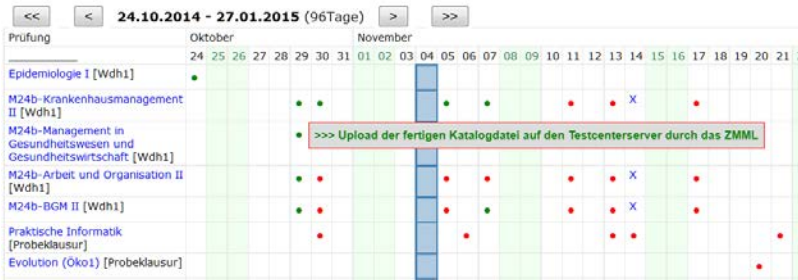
<< < 24.10.2014 - 27.01.2015 (96Tage) > >>

| Prüfung | Oktober 24 | 25 | 26 | 27 | 28 | 29 | 30 | 31 | November 01 | 02 | 03 | 04 | 05 | 06 | 07 | 08 | 09 | 10 | 11 | 12 | 13 | 14 | 15 | 16 | 17 | 18 | 19 | 20 | 21 |
|---|---|---|---|---|---|---|---|---|---|---|---|---|---|---|---|---|---|---|---|---|---|---|---|---|---|---|---|---|---|
| Epidemiologie I [Wdh1] | • | | | | | | | | | | | | | | | | | | | | | | | | | | | | |
| M24b-Krankenhausmanagement II [Wdh1] | | | | | | • | • | | | | | | • | | • | | | | • | | • | X | | | • | | | | |
| M24b-Management in Gesundheitswesen und Gesundheitswirtschaft [Wdh1] | | | | | | • | | | | | | | | | | | | | | | | | | | | | | | |
| M24b-Arbeit und Organisation II [Wdh1] | | | | | | • | • | | | | | | • | | • | | | | • | | • | X | | | • | | | | |
| M24b-BGM II [Wdh1] | | | | | | • | • | | | | | | • | | • | | | | • | | • | X | | | • | | | | |
| Praktische Informatik [Probeklausur] | | | | | | | • | | | | | | | • | | | | | | | • | • | | | | | | | • |
| Evolution (Öko1) [Probeklausur] | | | | | | | | | | | | | | | | | | | | | | | | | | | | • | |

>>> Upload der fertigen Katalogdatei auf den Testcenterserver durch das ZMML